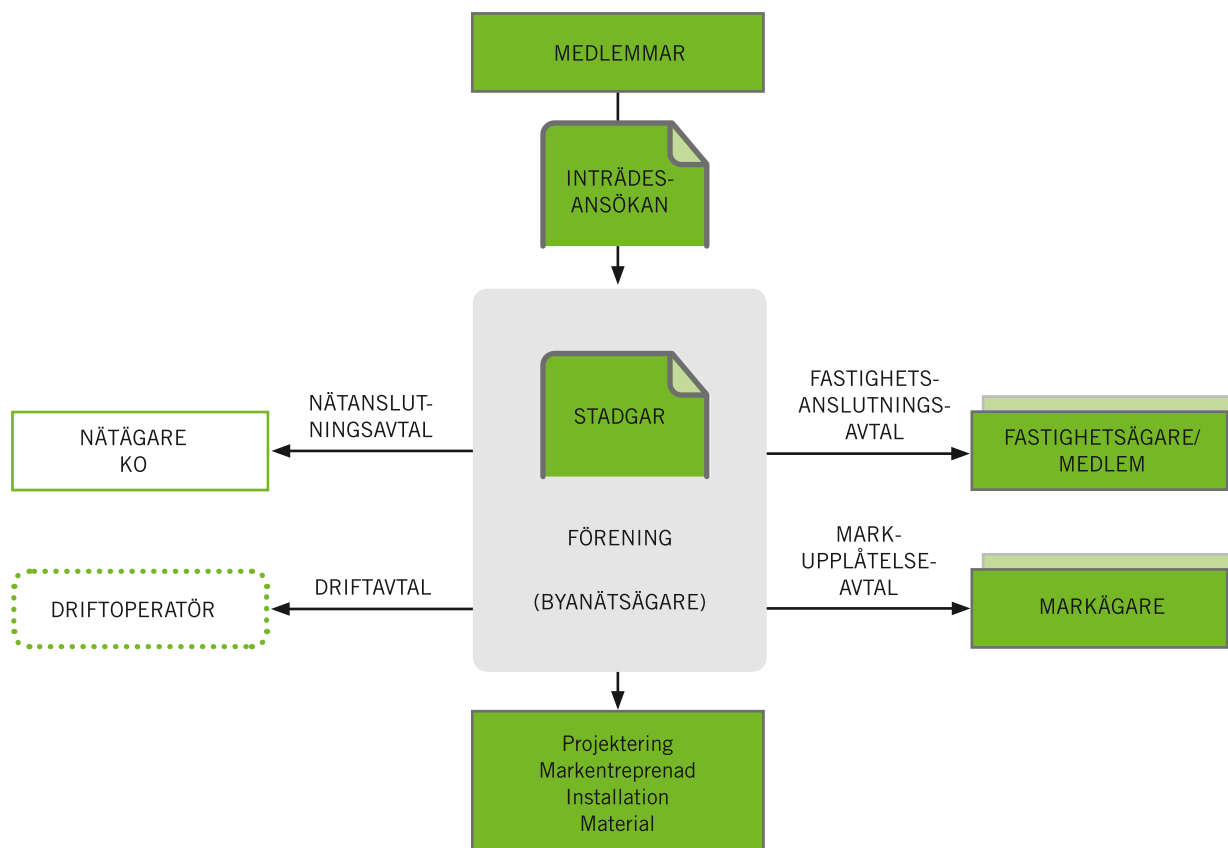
MEDLEMMAR

INTRÄDESANSÖKAN

STADGAR

FÖRENING

(BYANÄTSÄGARE)

NÄTANSLUTNINGSAVTAL

NÄTÄGARE
KO

DRIFTAVTAL

DRIFTOPERATÖR

FASTIGHETSANSLUTNINGSAVTAL

FASTIGHETSÄGARE/
MEDLEM

MARKUPPLÅTELSEAVTAL

MARKÄGARE

Projektering
Markentreprenad
Installation
Material